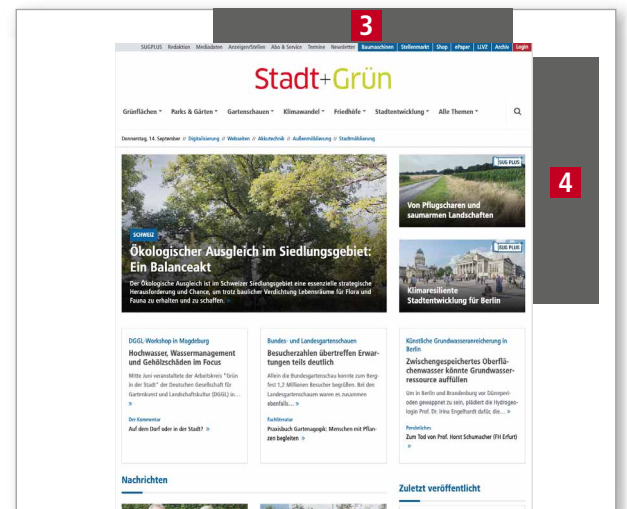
3

SUGPLUS Redaktion Mediadaten Anzeigen/Stellen Abo & Service Termine Newsletter Baumaschinen Stellenmarkt Shop ePaper LLVZ Archiv Login

Stadt+Grün

Grünflächen Parks & Gärten Gartenschauen Klimawandel Friedhöfe Stadtentwicklung Alle Themen

Donnerstag, 14. September // Digitalisierung // Webseiten // Akkutechnik // Außenmöblierung // Stadtmöblierung

4

SCHWEIZ

Ökologischer Ausgleich im Siedlungsgebiet: Ein Balanceakt

Der Ökologische Ausgleich ist im Schweizer Siedlungsgebiet eine essenzielle strategische Herausforderung und Chance, um trotz baulicher Verdichtung Lebensräume für Flora und Fauna zu erhalten und zu schaffen.

SUG PLUS

Von Pflugscharen und saumarmen Landschaften

SUG PLUS

Klimaresiliente Stadtentwicklung für Berlin

DGGL-Workshop in Magdeburg

Hochwasser, Wassermanagement und Gehölzschäden im Focus

Mitte Juni veranstaltete der Arbeitskreis "Grün in der Stadt" der Deutschen Gesellschaft für Gartenkunst und Landschaftskultur (DGGL) in...

Der Kommentar

Auf dem Dorf oder in der Stadt? »

Bundes- und Landesgartenschauen

Besucherzahlen übertreffen Erwartungen teils deutlich

Allein die Bundesgartenschau konnte zum Bergfest 1,2 Millionen Besucher begrüßen. Bei den Landesgartenschauen waren es zusammen ebenfalls... »

Fachliteratur

Praxisbuch Gartenapokalypse: Menschen mit Pflanzen begleiten »

Künstliche Grundwasseranreicherung in Berlin

Zwischengespeichertes Oberflächenwasser könnte Grundwasserressource auffüllen

Um in Berlin und Brandenburg nur Dürreperioden gewappnet zu sein, plädiert die Hydrogeologin Prof. Dr. Irina Engelhardt dafür, die... »

Persönliches

Zum Tod von Prof. Horst Schumacher (FH Erfurt)

Nachrichten

Zuletzt veröffentlicht